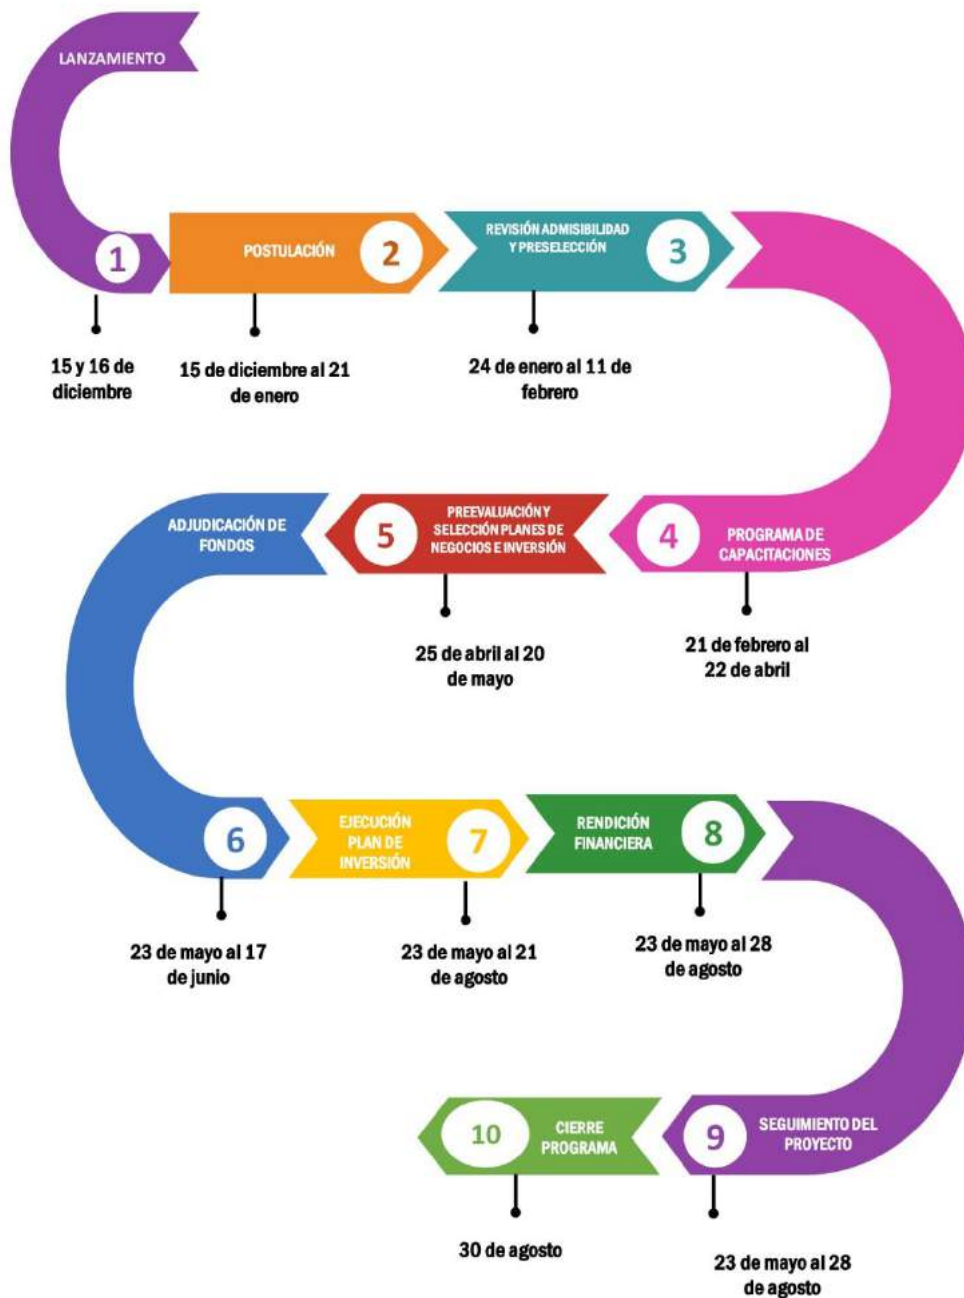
LANZAMIENTO

1

15 y 16 de diciembre

POSTULACIÓN

2

15 de diciembre al 21 de enero

REVISIÓN ADMISIBILIDAD Y PRESELECCIÓN

3

24 de enero al 11 de febrero

4

PROGRAMA DE CAPACITACIONES

21 de febrero al 22 de abril

5

PREEVALUACIÓN Y SELECCIÓN PLANES DE NEGOCIOS E INVERSIÓN

25 de abril al 20 de mayo

ADJUDICACIÓN DE FONDOS

6

23 de mayo al 17 de junio

EJECUCIÓN PLAN DE INVERSIÓN

7

23 de mayo al 21 de agosto

RENDICIÓN FINANCIERA

8

23 de mayo al 28 de agosto

9

SEGUIMIENTO DEL PROYECTO

23 de mayo al 28 de agosto

10

CIERRE PROGRAMA

30 de agosto